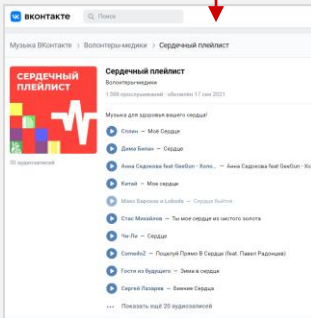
ВКОНТАКТЕ Поиск

Музыка ВКонтакте > Волонтеры-медики > Сердечный плейлист

СЕРДЕЧНЫЙ ПЛЕЙЛИСТ

30 аудиозаписей

Сердечный плейлист

Волонтеры-медики

1 000 прослушиваний · обновлён 17 сен 2021

Музыка для здоровья вашего сердца!

Сплин — Моё Сердце

Дима Билан — Сердце

Анна Седокова feat GeeGun · Холо... — Анна Седокова feat GeeGun · Холо...

Китай — Мое сердце

Макс Барских и Loboda — Сердце Бьется

Стас Михайлов — Ты мое сердце из чистого золота

Чи-Ли — Сердце

Comedoz — Пошлуй Прямо В Сердце (feat. Павел Радонцев)

Гости из будущего — Зима в сердце

Сергей Лазарев — Биение Сердца

Показать ещё 20 аудиозаписей